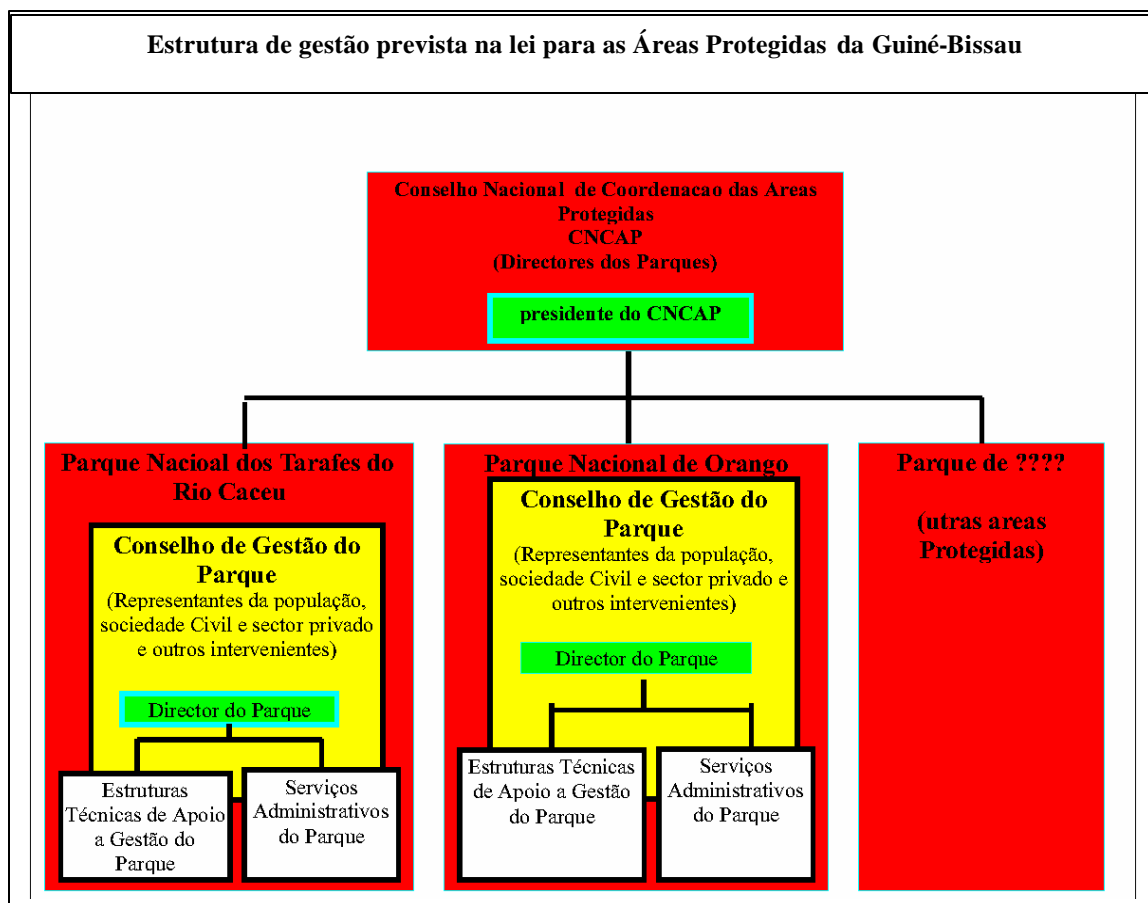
Estrutura de gestão prevista na lei para as Áreas Protegidas da Guiné-Bissau

Conselho Nacional de Coordenacao das Areas Protegidas
CNCAP
(Directores dos Parques)

presidente do CNCAP

Parque Nacioal dos Tarafes do Rio Caceu

Conselho de Gestão do Parque
(Representantes da população, sociedade Civil e sector privado e outros intervenientes)

Director do Parque

Estruturas Técnicas de Apoio a Gestão do Parque

Serviços Administrativos do Parque

Parque Nacional de Orango

Conselho de Gestão do Parque
(Representantes da população, sociedade Civil e sector privado e outros intervenientes)

Director do Parque

Estruturas Técnicas de Apoio a Gestão do Parque

Serviços Administrativos do Parque

Parque de ????

(utras areas Protegidas)